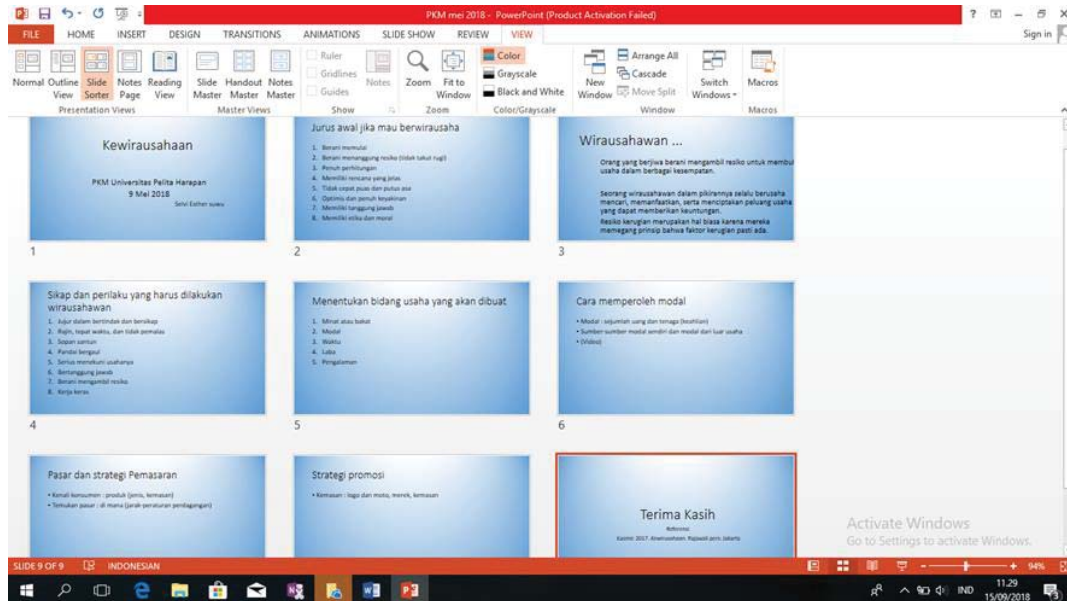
PKM mei 2018 - PowerPoint (Product Activation Failed)

? – ×

FILE HOME INSERT DESIGN TRANSITIONS ANIMATIONS SLIDE SHOW REVIEW VIEW Sign in

Normal Outline View Slide Sorter Notes Page Reading View
Presentation Views

Slide Master Handout Master Notes Master
Master Views

Ruler
Gridlines
Guides
Show

Notes

Zoom Fit to Window
Zoom

Color
Grayscale
Black and White
Color/Grayscale

New Window
Arrange All
Cascade
Move Split
Switch Windows
Window

Macros
Macros

Kewirausahaan

PKM Universitas Pelita Harapan
9 Mei 2018
Selvi Esther suwu

1

Jurus awal jika mau berwirausaha

1. Berani memulai
2. Berani menanggung resiko (tidak takut rugi)
3. Penuh perhitungan
4. Memiliki rencana yang jelas
5. Tidak cepat puas dan putus asa
6. Optimis dan penuh keyakinan
7. Memiliki tanggung jawab
8. Memiliki etika dan moral

2

Wirausahawan ...

Orang yang berjiwa berani mengambil resiko untuk membu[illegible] usaha dalam berbagai kesempatan.

Seorang wirausahawan dalam pikirannya selalu berusaha mencari, memanfaatkan, serta menciptakan peluang usaha yang dapat memberikan keuntungan.
Resiko kerugian merupakan hal biasa karena mereka memegang prinsip bahwa faktor kerugian pasti ada.

3

Sikap dan perilaku yang harus dilakukan wirausahawan

1. Jujur dalam bertindak dan bersikap
2. Rajin, tepat waktu, dan tidak pemalas
3. Sopan santun
4. Pandai bergaul
5. Serius menekuni usahanya
6. Bertanggung jawab
7. Berani mengambil resiko
8. Kerja keras

4

Menentukan bidang usaha yang akan dibuat

1. Minat atau bakat
2. Modal
3. Waktu
4. Laba
5. Pengalaman

5

Cara memperoleh modal

• Modal : sejumlah uang dan tenaga (keahlian)
• Sumber-sumber modal sendiri dan modal dari luar usaha
• (Video)

6

Pasar dan strategi Pemasaran

• Kenali konsumen : produk (jenis, kemasan)
• Temukan pasar : di mana (jarak-peraturan perdagangan)

Strategi promosi

• Kemasan : logo dan motto, merek, kemasan

Terima Kasih
Referensi
Kasmir. 2017. Kewirausahaan. Rajawali pers. Jakarta

Activate Windows
Go to Settings to activate Windows.

SLIDE 9 OF 9 INDONESIAN

94%

IND 11.29 15/09/2018